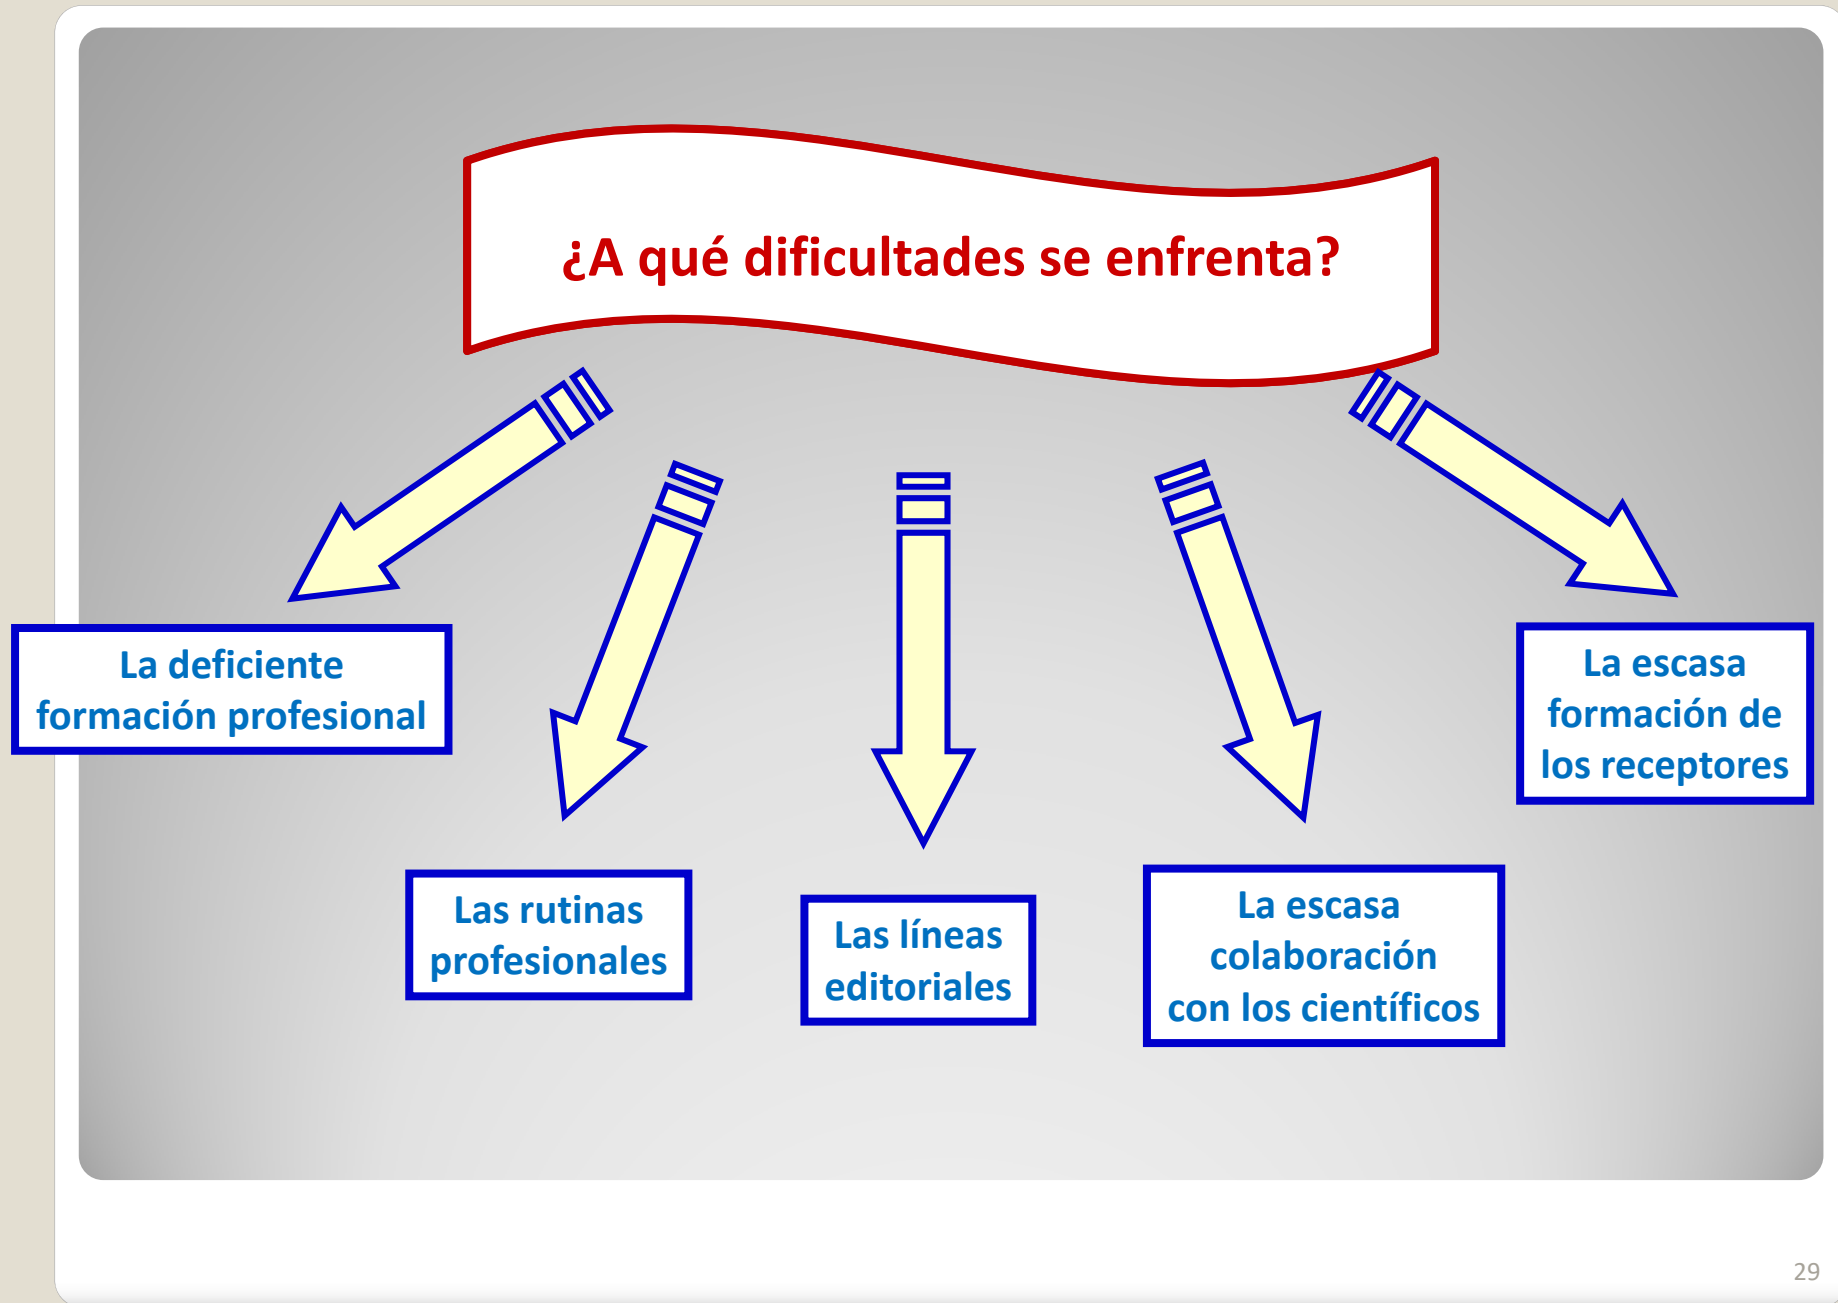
¿A qué dificultades se enfrenta?

La deficiente formación profesional

Las rutinas profesionales

Las líneas editoriales

La escasa colaboración con los científicos

La escasa formación de los receptores

29